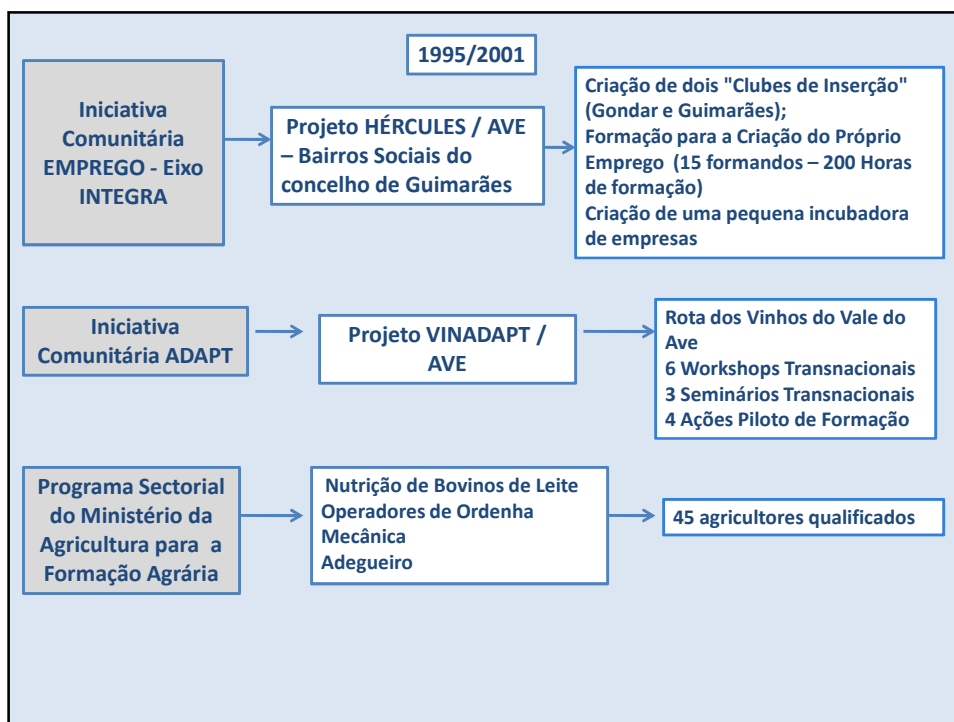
1995/2001

Iniciativa Comunitária EMPREGO - Eixo INTEGRA

Projeto HÉRCULES / AVE – Bairros Sociais do concelho de Guimarães

Criação de dois "Clubes de Inserção" (Gondar e Guimarães);
Formação para a Criação do Próprio Emprego (15 formandos – 200 Horas de formação)
Criação de uma pequena incubadora de empresas

Iniciativa Comunitária ADAPT

Projeto VINADAPT / AVE

Rota dos Vinhos do Vale do Ave
6 Workshops Transnacionais
3 Seminários Transnacionais
4 Ações Piloto de Formação

Programa Sectorial do Ministério da Agricultura para a Formação Agrária

Nutrição de Bovinos de Leite
Operadores de Ordenha Mecânica
Adegueiro

45 agricultores qualificados